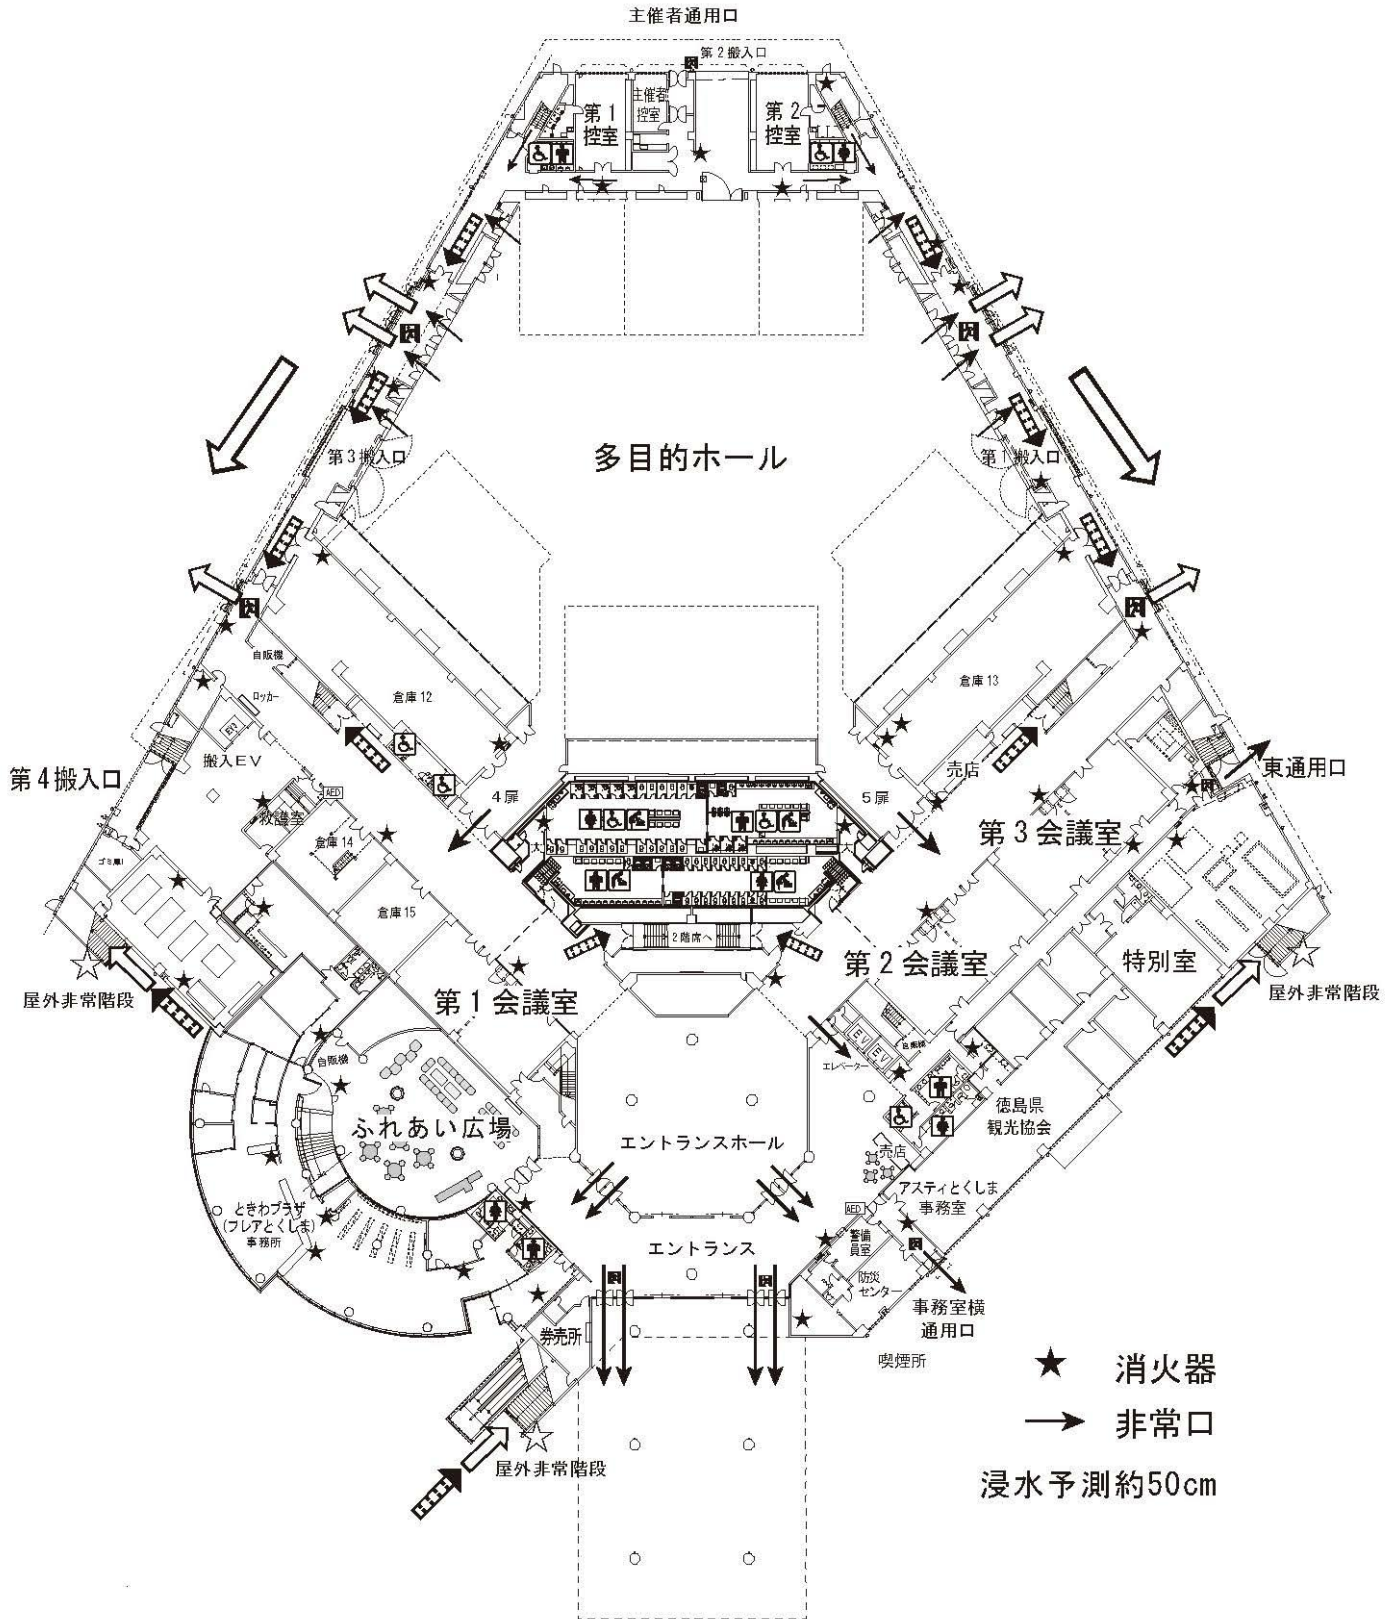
主催者通用口

第2搬入口

第1控室

主催者控室

第2控室

多目的ホール

第3搬入口

第1搬入口

自販機

ロッカー

倉庫12

倉庫13

第4搬入口

搬入EV

4扉

5扉

東通用口

売店

救護室

AED

倉庫14

第3会議室

ゴミ置場

倉庫15

2階席へ

第2会議室

特別室

屋外非常階段

第1会議室

屋外非常階段

自販機

自販機

EV

EV

エレベーター

ふれあい広場

徳島県観光協会

エントランスホール

売店

ときわプラザ(プレアとくしま)事務所

アスティとくしま事務室

AED

警備員室

エントランス

防災センター

券売所

事務室横通用口

喫煙所

★ 消火器

→ 非常口

屋外非常階段

浸水予測約50cm